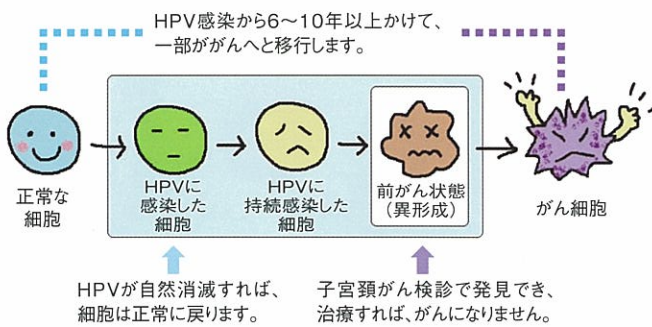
HPV感染から6〜10年以上かけて、一部ががんへと移行します。

正常な細胞

HPVに感染した細胞

HPVに持続感染した細胞

前がん状態（異形成）

がん細胞

HPVが自然消滅すれば、細胞は正常に戻ります。

子宮頸がん検診で発見でき、治療すれば、がんになりません。